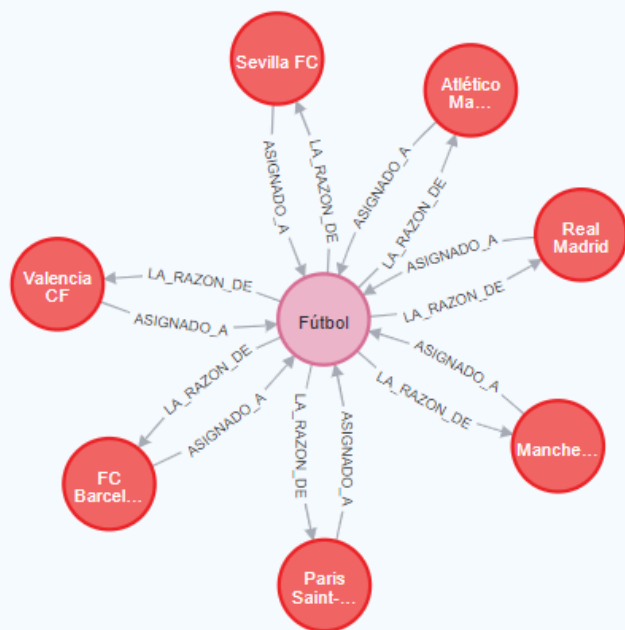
Sevilla FC

Atlético Ma…

Real Madrid

Valencia CF

Fútbol

Manche…

FC Barcel…

Paris Saint-…

ASIGNADO_A

LA_RAZON_DE

ASIGNADO_A

LA_RAZON_DE

ASIGNADO_A

LA_RAZON_DE

LA_RAZON_DE

ASIGNADO_A

ASIGNADO_A

LA_RAZON_DE

LA_RAZON_DE

ASIGNADO_A

LA_RAZON_DE

ASIGNADO_A